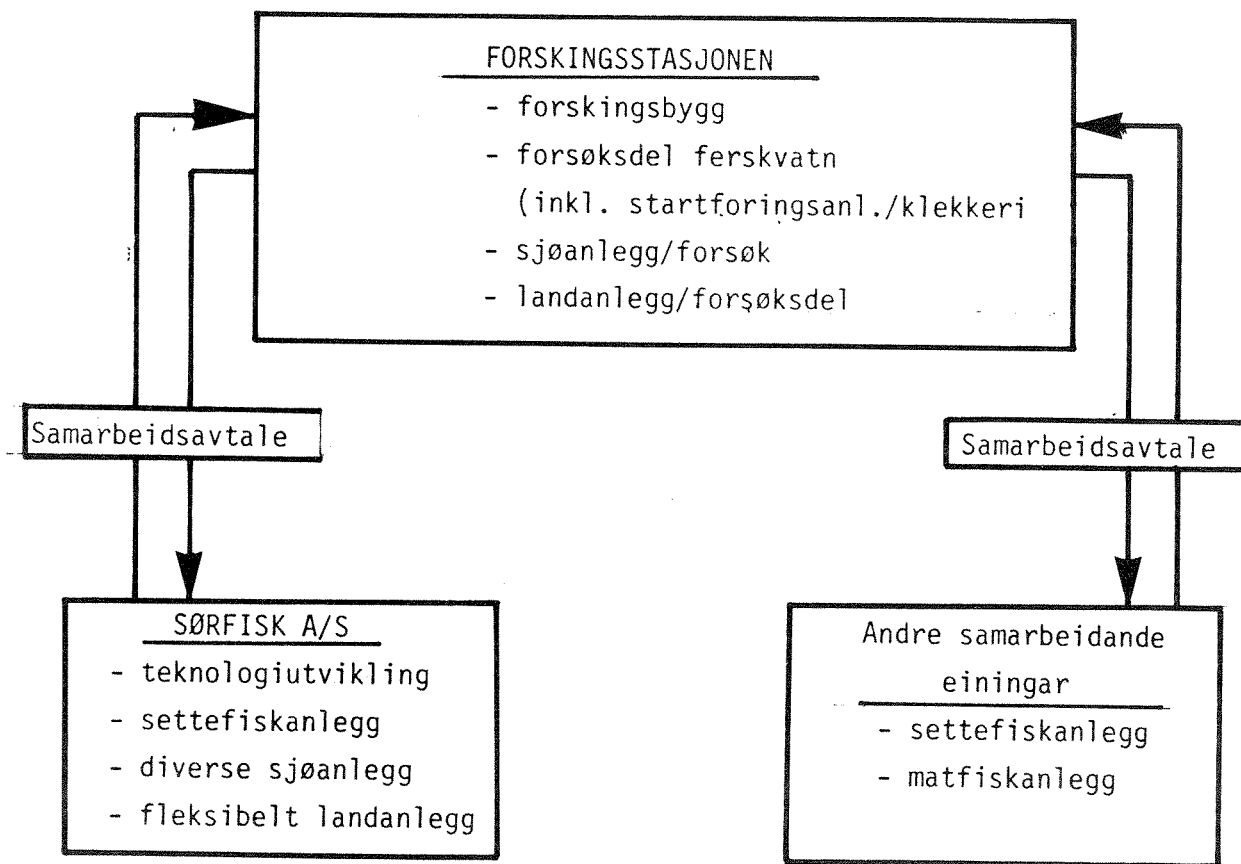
FORSKINGSSTASJONEN
- forskingsbygg
- forsøksdel ferskvatn (inkl. startforingsanl./klekkeri
- sjøanlegg/forsøk
- landanlegg/forsøksdel

Samarbeidsavtale

Samarbeidsavtale

SØRFISK A/S
- teknologiutvikling
- settefiskanlegg
- diverse sjøanlegg
- fleksibelt landanlegg

Andre samarbeidande einingar
- settefiskanlegg
- matfiskanlegg